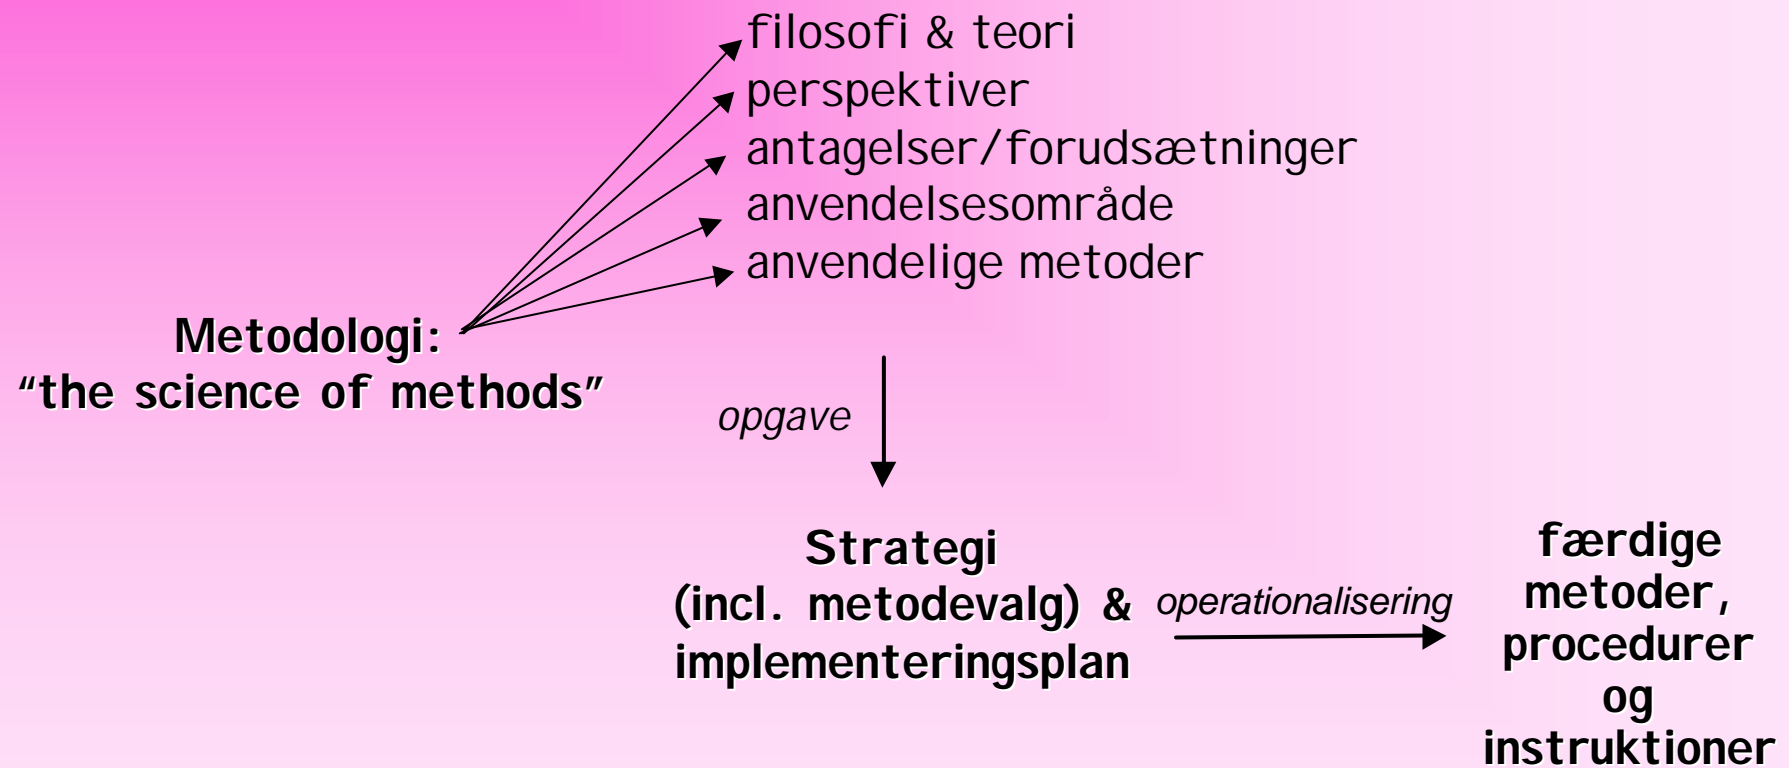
filosofi & teori
perspektiver
antagelser/forudsætninger
anvendelsesområde
anvendelige metoder

Metodologi:
"the science of methods"

opgave

Strategi
(incl. metodevalg) &
implementeringsplan

operationalisering

færdige
metoder,
procedurer
og
instruktioner